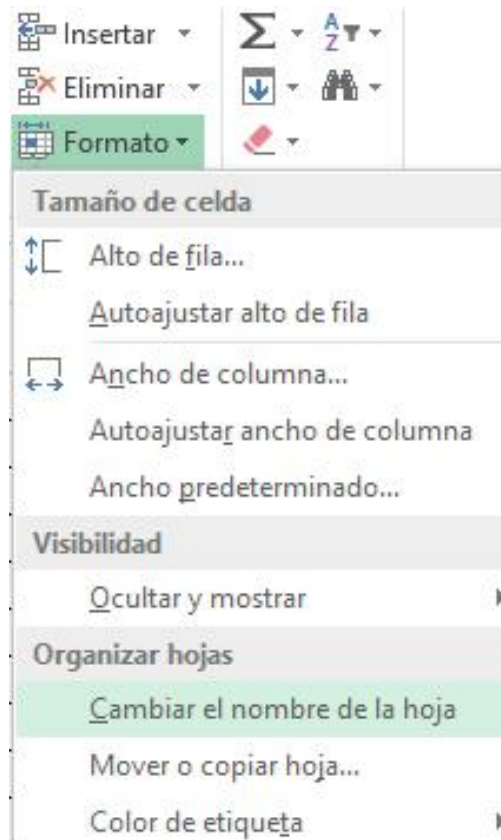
Insertar
Eliminar
Formato

Tamaño de celda

Alto de fila...

Autoajustar alto de fila

Ancho de columna...

Autoajustar ancho de columna

Ancho predeterminado...

Visibilidad

Ocultar y mostrar

Organizar hojas

Cambiar el nombre de la hoja

Mover o copiar hoja...

Color de etiqueta